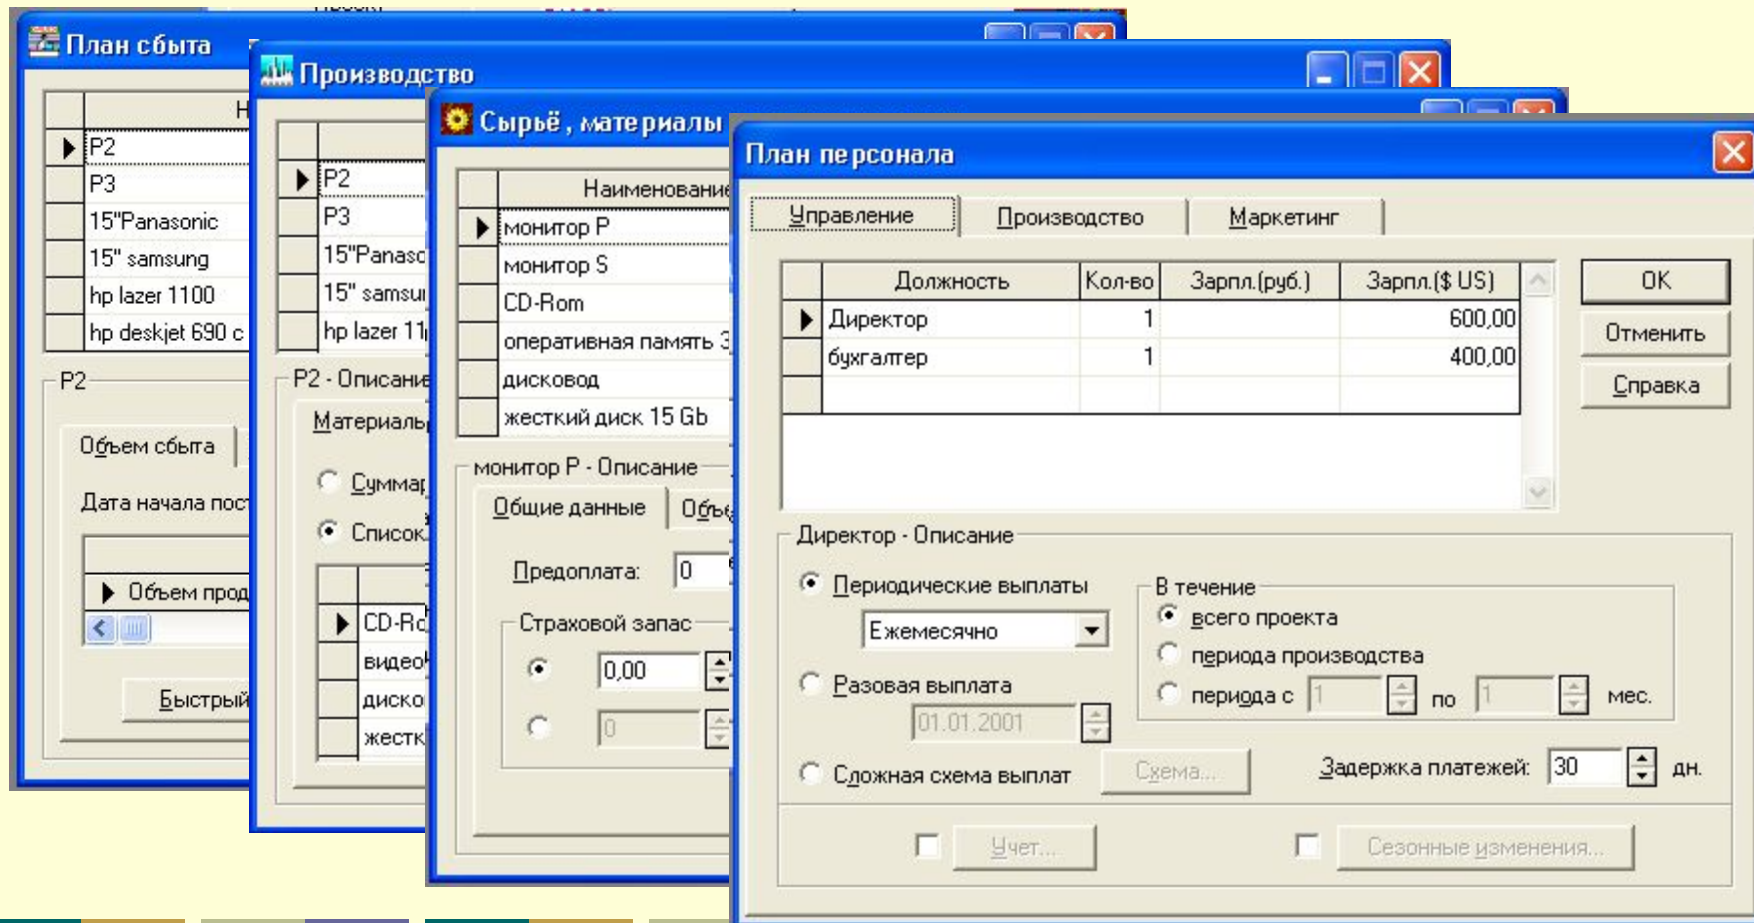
План сбыта

| | Н |
|---|---|
| ▶ | P2 |
| | P3 |
| | 15"Panasonic |
| | 15" samsung |
| | hp lazer 1100 |
| | hp deskjet 690 c |

P2

Объем сбыта

Дата начала пос

▶ Объем прод

Быстрый

Производство

| | |
|---|---|
| ▶ | P2 |
| | P3 |
| | 15"Panaso |
| | 15" samsu |
| | hp lazer 11 |

P2 - Описани

Материалы

Суммар

Список

| | |
|---|---|
| ▶ | CD-Ro |
| | видео |
| | диско |
| | жестк |

Сырьё, материалы

| | Наименовани |
|---|---|
| ▶ | монитор P |
| | монитор S |
| | CD-Rom |
| | оперативная память 3 |
| | дисковод |
| | жесткий диск 15 Gb |

монитор P - Описание

Общие данные | Объ

Предоплата: 0

Страховой запас

0,00

0

План персонала

Управление | Производство | Маркетинг

| | Должность | Кол-во | Зарпл.(руб.) | Зарпл.($ US) |
|---|---|---|---|---|
| ▶ | Директор | 1 | | 600,00 |
| | бухгалтер | 1 | | 400,00 |
| | | | | |

OK

Отменить

Справка

Директор - Описание

Периодические выплаты

Ежемесячно

Разовая выплата

01.01.2001

В течение

всего проекта

периода производства

периода с 1 по 1 мес.

Сложная схема выплат

Схема...

Задержка платежей: 30 дн.

Учет...

Сезонные изменения...